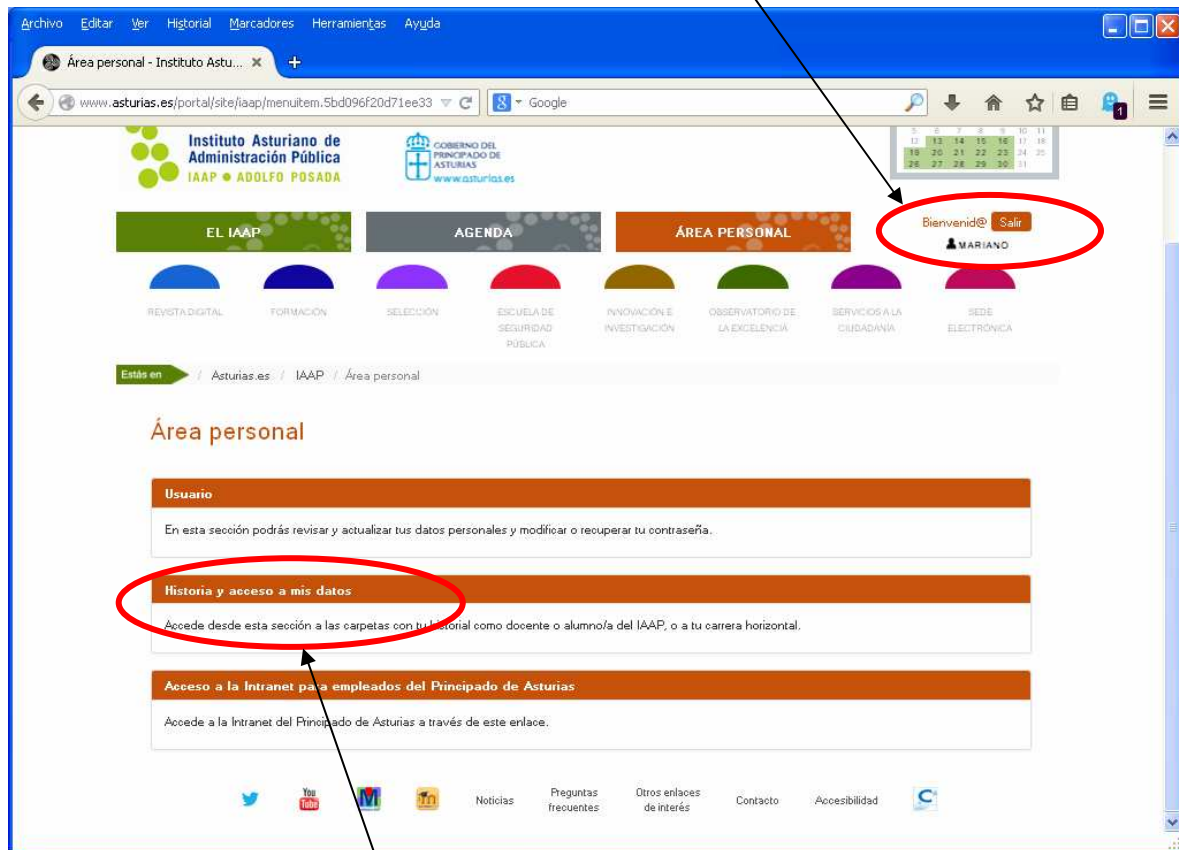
Archivo Editar Ver Historial Marcadores Herramientas Ayuda

Área personal - Instituto Astu... ×

www.asturias.es/portal/site/iaap/menuitem.5bd096f20d71ee33

Google

Instituto Asturiano de Administración Pública
IAAP ● ADOLFO POSADA

GOBIERNO DEL PRINCIPADO DE ASTURIAS
www.asturias.es

| 5 | 6 | 7 | 8 | 9 | 10 | 11 |
|---|---|---|---|---|---|---|
| 12 | 13 | 14 | 15 | 16 | 17 | 18 |
| 19 | 20 | 21 | 22 | 23 | 24 | 25 |
| 26 | 27 | 28 | 29 | 30 | 31 | |

EL IAAP
AGENDA
ÁREA PERSONAL

Bienvenid@ Salir
MARIANO

REVISTA DIGITAL
FORMACIÓN
SELECCIÓN
ESCUELA DE SEGURIDAD PÚBLICA
INNOVACIÓN E INVESTIGACIÓN
OBSERVATORIO DE LA EXCELENCIA
SERVICIOS A LA CIUDADANÍA
SEDE ELECTRÓNICA

Estás en / Asturias.es / IAAP / Área personal

Área personal

Usuario

En esta sección podrás revisar y actualizar tus datos personales y modificar o recuperar tu contraseña.

Historia y acceso a mis datos

Accede desde esta sección a las carpetas con tu historial como docente o alumno/a del IAAP, o a tu carrera horizontal.

Acceso a la Intranet para empleados del Principado de Asturias

Accede a la Intranet del Principado de Asturias a través de este enlace.

You Tube
Noticias
Preguntas frecuentes
Otros enlaces de interés
Contacto
Accesibilidad